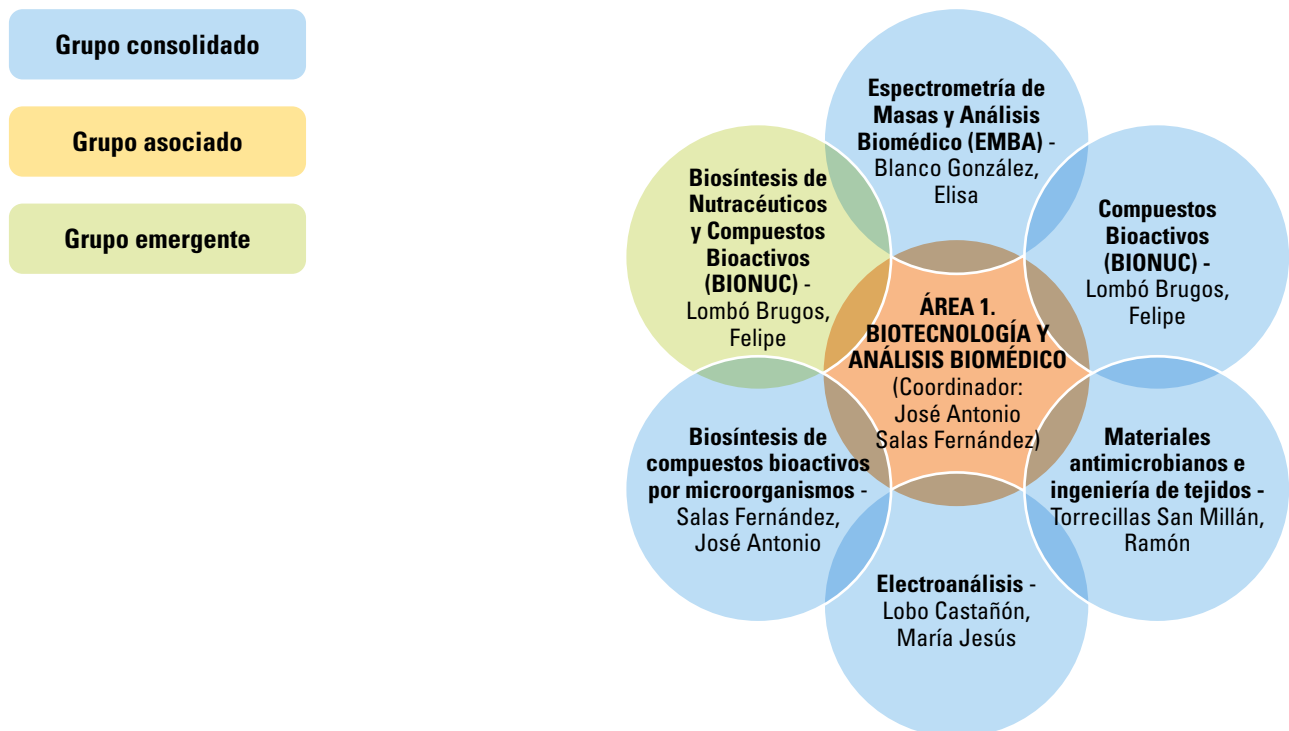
Grupo consolidado

Grupo asociado

Grupo emergente

ÁREA 1. BIOTECNOLOGÍA Y ANÁLISIS BIOMÉDICO (Coordinador: José Antonio Salas Fernández)

Espectrometría de Masas y Análisis Biomédico (EMBA) - Blanco González, Elisa

Compuestos Bioactivos (BIONUC) - Lombó Brugos, Felipe

Materiales antimicrobianos e ingeniería de tejidos - Torrecillas San Millán, Ramón

Electroanálisis - Lobo Castañón, María Jesús

Biosíntesis de compuestos bioactivos por microorganismos - Salas Fernández, José Antonio

Biosíntesis de Nutracéuticos y Compuestos Bioactivos (BIONUC) - Lombó Brugos, Felipe